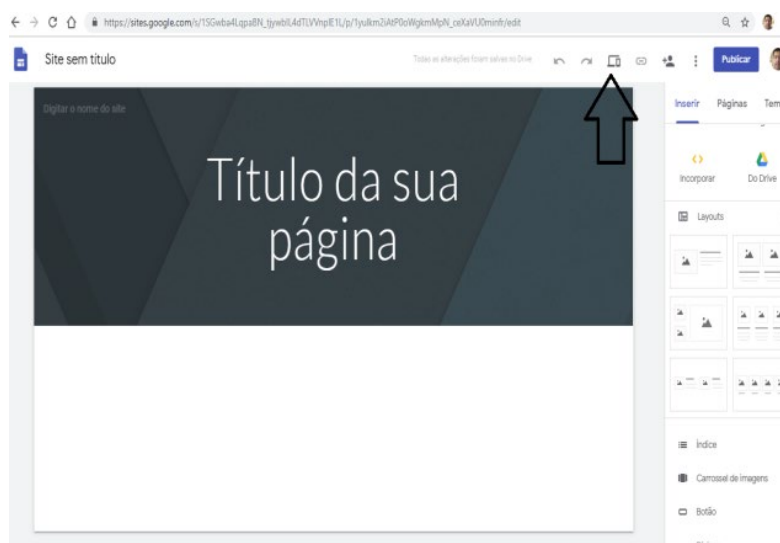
https://sites.google.com/s/1SGwba4Lqpa8N_tjywblL4dTLVVnplE1L/p/1yulkm2iAtP0oWgkmMpN_ceXaVU0minfr/edit

Site sem título

Todas as alterações foram salvas no Drive

Publicar

Digitar o nome do site

Título da sua página

Inserir Páginas Tem

Incorporar Do Drive

Layouts

Índice

Carrossel de imagens

Botão